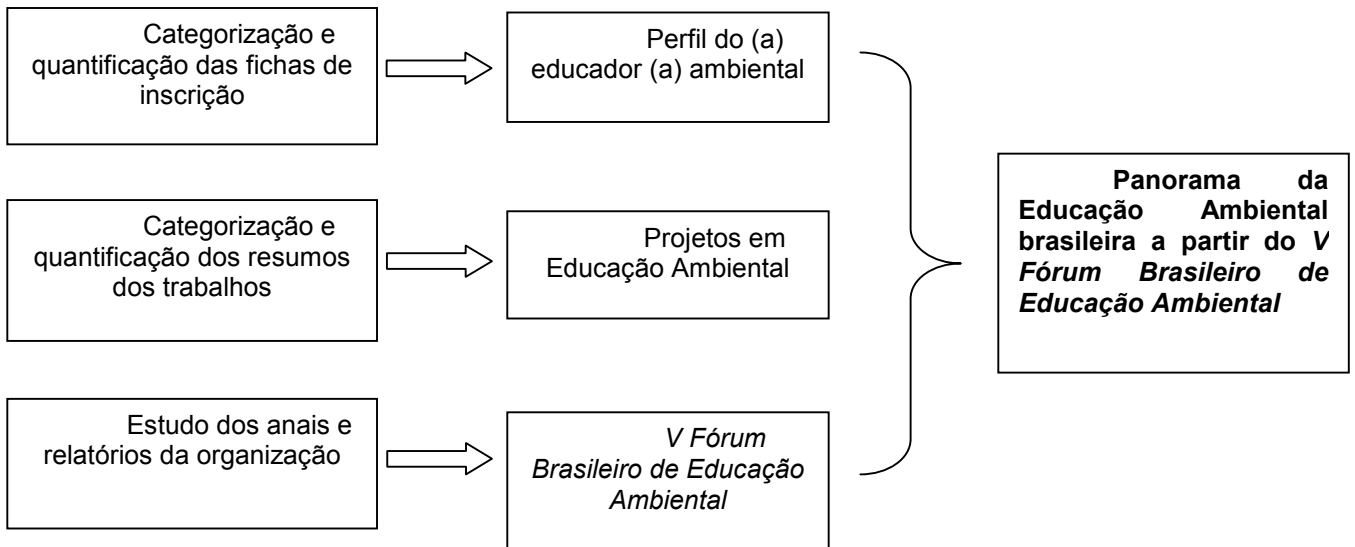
Categorização e quantificação das fichas de inscrição

Perfil do (a) educador (a) ambiental

Categorização e quantificação dos resumos dos trabalhos

Projetos em Educação Ambiental

Estudo dos anais e relatórios da organização

V Fórum Brasileiro de Educação Ambiental

Panorama da Educação Ambiental brasileira a partir do V Fórum Brasileiro de Educação Ambiental